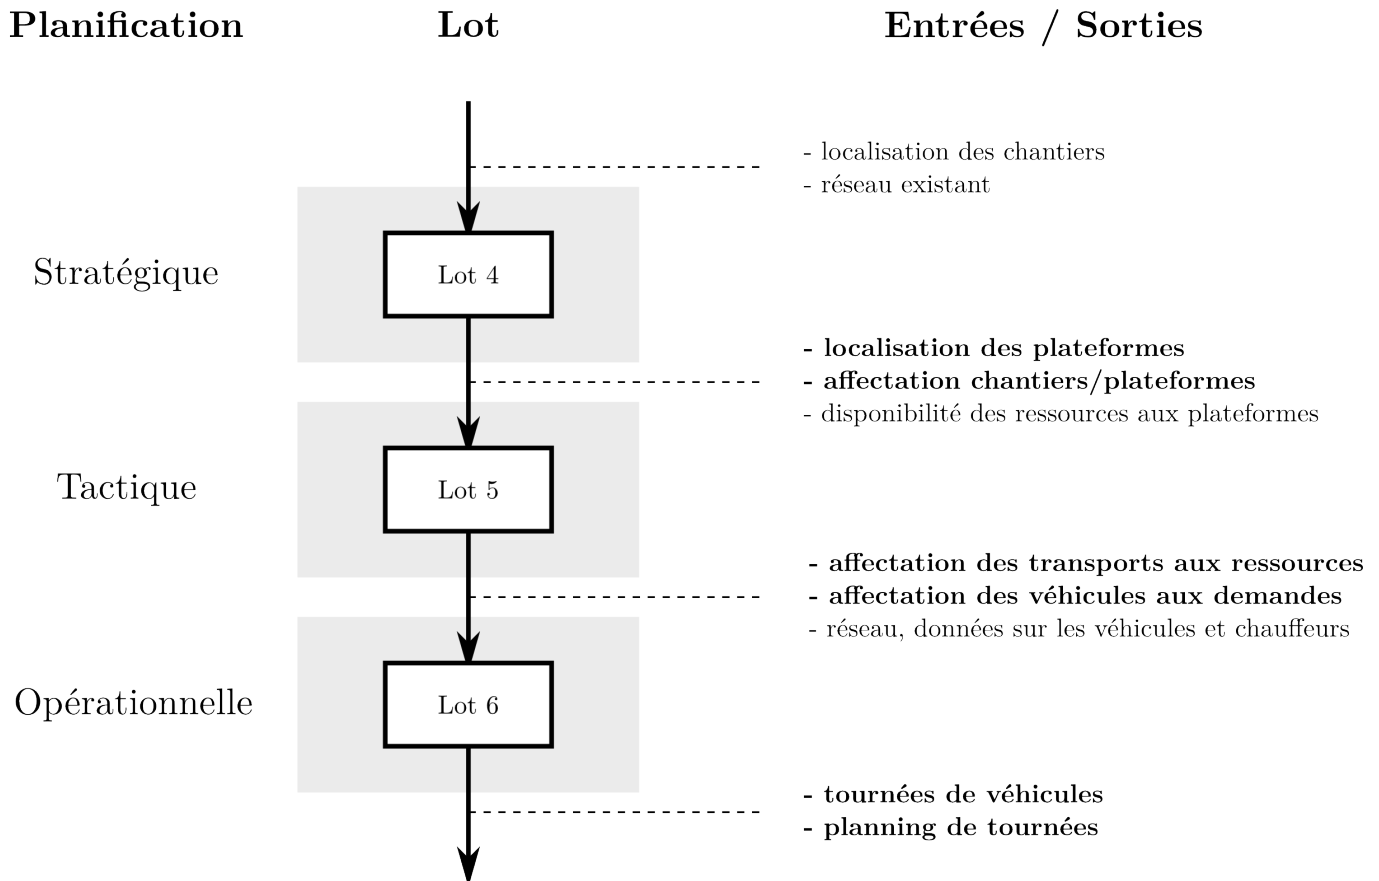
Planification

Lot

Entrées / Sorties

- localisation des chantiers
- réseau existant

Stratégique

Lot 4

- localisation des plateformes
- affectation chantiers/plateformes
- disponibilité des ressources aux plateformes

Tactique

Lot 5

- affectation des transports aux ressources
- affectation des véhicules aux demandes
- réseau, données sur les véhicules et chauffeurs

Opérationnelle

Lot 6

- tournées de véhicules
- planning de tournées